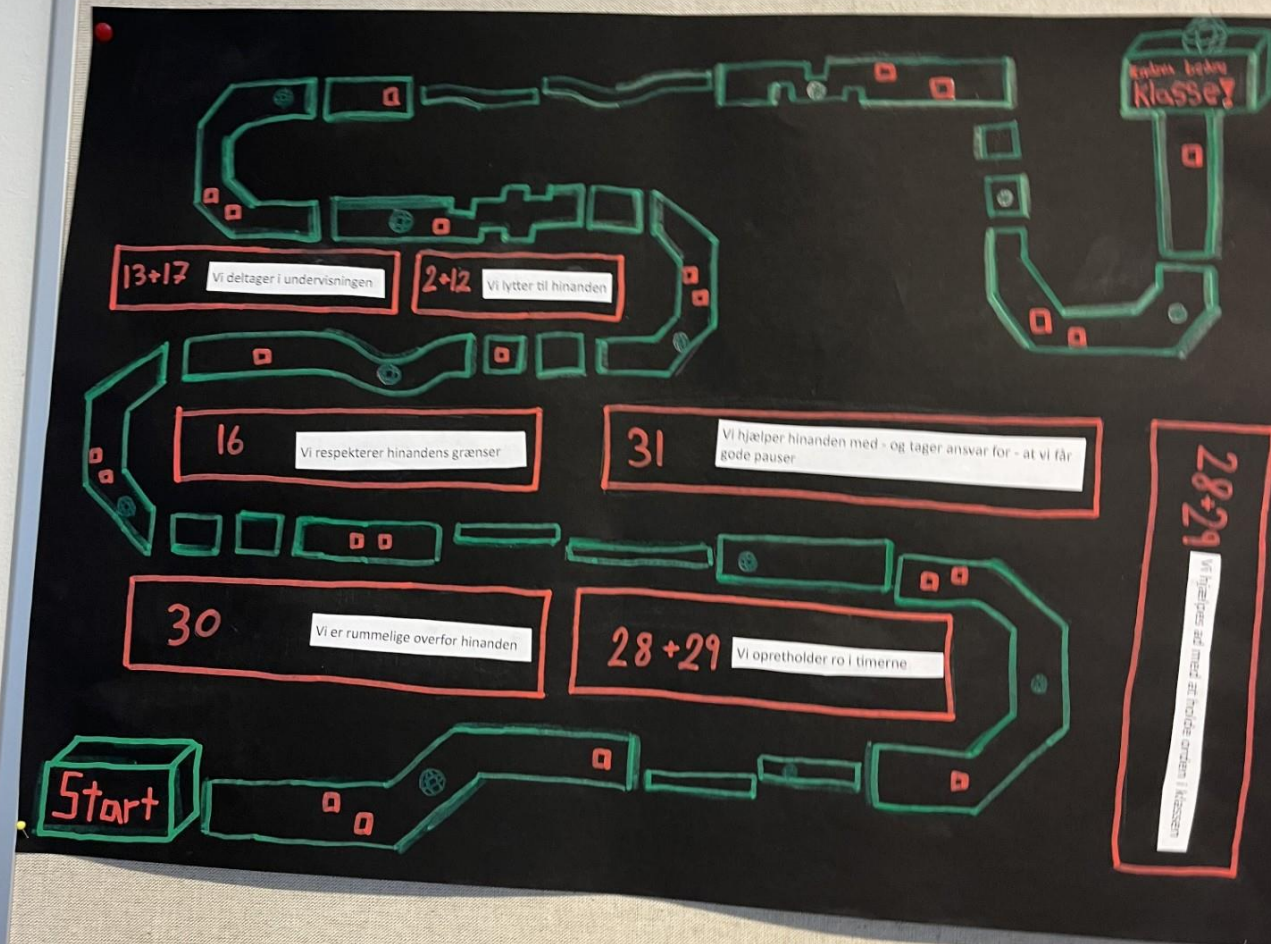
Endnu bedre Klasse!

13+17 Vi deltager i undervisningen

2+12 Vi lytter til hinanden

16 Vi respekterer hinandens grænser

31 Vi hjælper hinanden med - og tager ansvar for - at vi får gode pauser

28+29 Vi hjælpes ad med at holde orden i klassen

30 Vi er rummelige overfor hinanden

28+29 Vi opretholder ro i timerne

Start